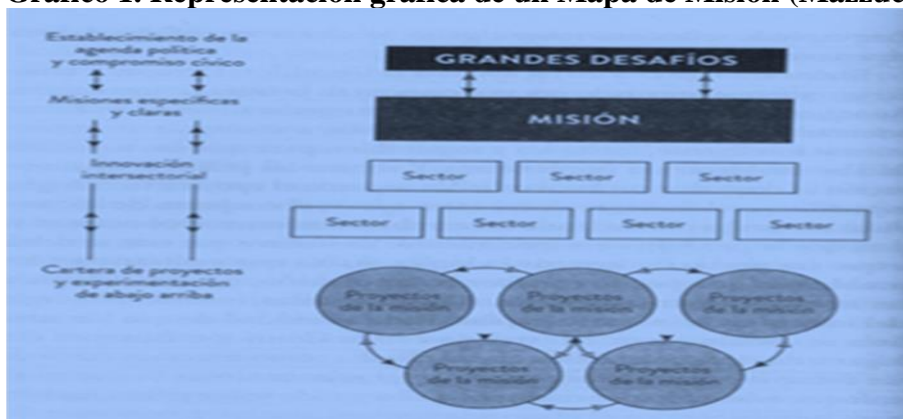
Gráfico 1. Representación gráfica de un Mapa de Misión (Mazzuc

Establecimiento de la agenda política y compromiso cívico

Misiones específicas y claras

Innovación intersectorial

Cartera de proyectos y experimentación de abajo arriba

GRANDES DESAFÍOS

MISIÓN

Sector

Sector

Sector

Sector

Sector

Sector

Sector

Proyectos de la misión

Proyectos de la misión

Proyectos de la misión

Proyectos de la misión

Proyectos de la misión